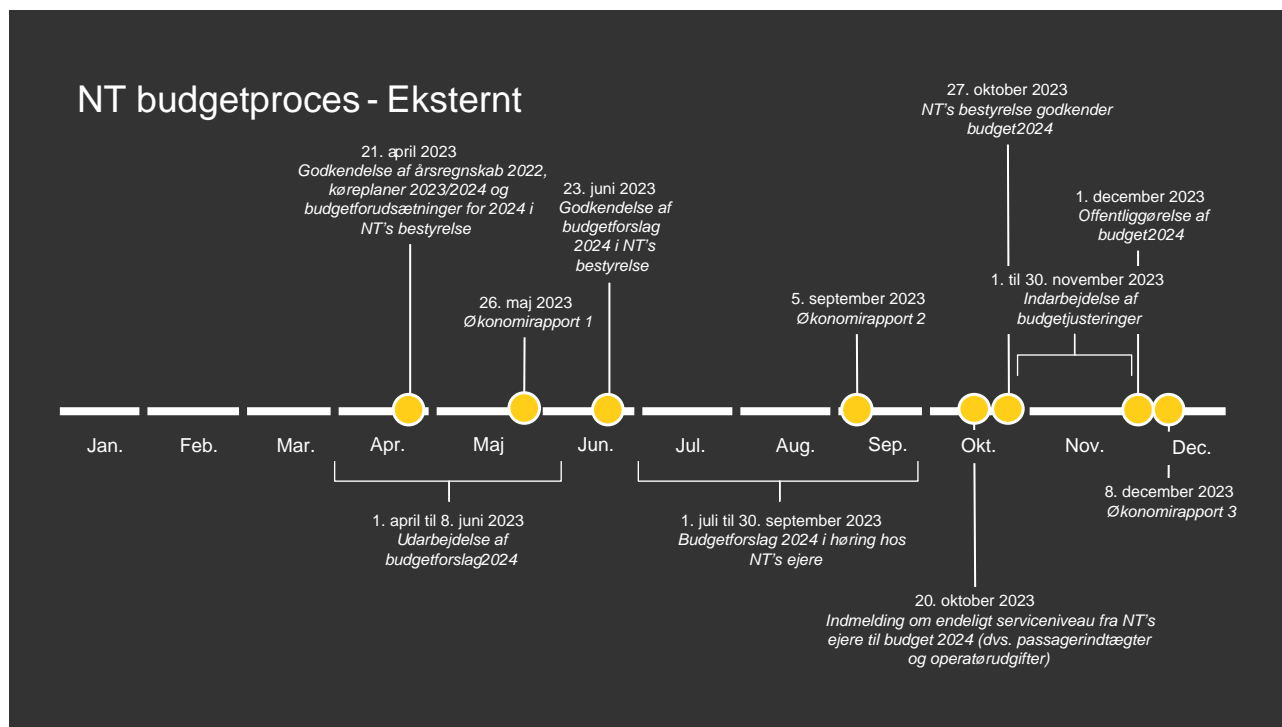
NT budgetproces - Eksternt

21. april 2023
Godkendelse af årsregnskab 2022, køreplaner 2023/2024 og budgetforudsætninger for 2024 i NT's bestyrelse

26. maj 2023
Økonomirapport 1

23. juni 2023
Godkendelse af budgetforslag 2024 i NT's bestyrelse

5. september 2023
Økonomirapport 2

27. oktober 2023
NT's bestyrelse godkender budget2024

1. december 2023
Offentliggørelse af budget2024

1. til 30. november 2023
Indarbejdelse af budgetjusteringer

Jan. Feb. Mar. Apr. Maj Jun. Jul. Aug. Sep. Okt. Nov. Dec.

1. april til 8. juni 2023
Udarbejdelse af budgetforslag2024

1. juli til 30. september 2023
Budgetforslag 2024 i høring hos NT's ejere

8. december 2023
Økonomirapport 3

20. oktober 2023
Indmelding om endeligt serviceniveau fra NT's ejere til budget 2024 (dvs. passagerindtægter og operatørudgifter)